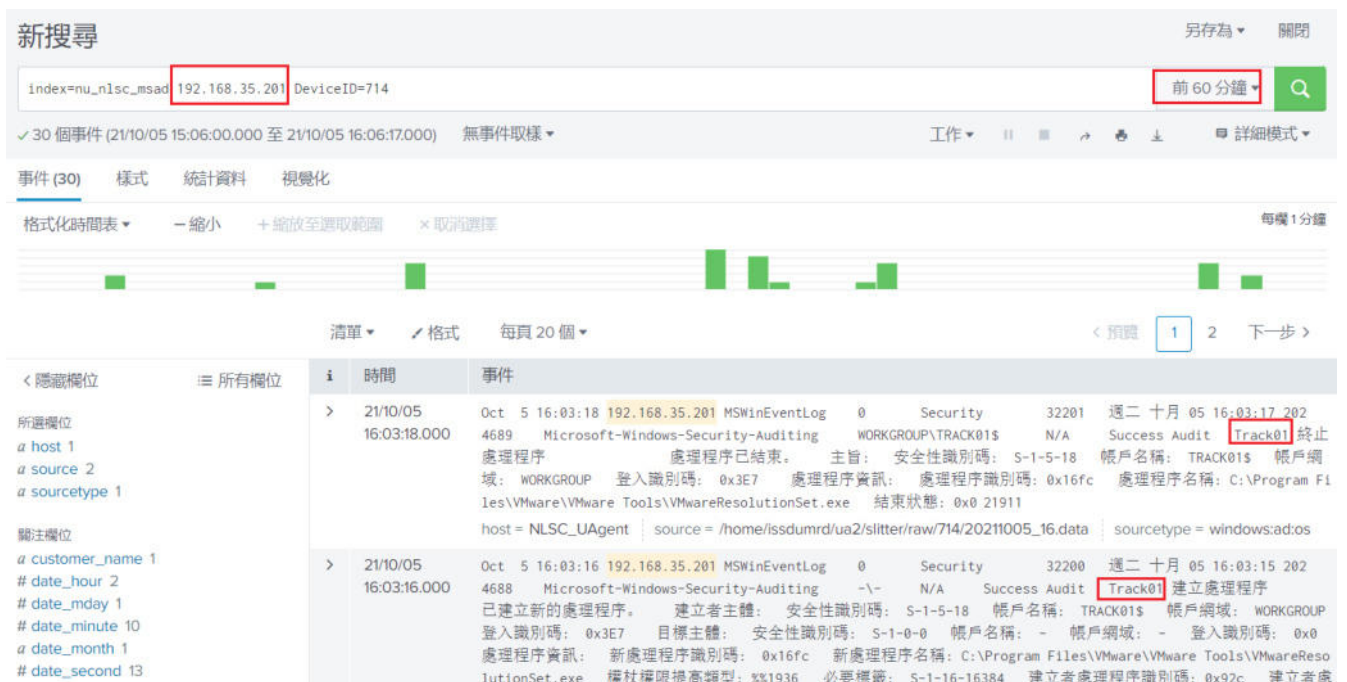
新搜尋

另存為 ▾ 關閉

index=nu_nlsc_msad 192.168.35.201 DeviceID=714

前 60 分鐘 ▾

✓ 30 個事件 (21/10/05 15:06:00.000 至 21/10/05 16:06:17.000) 無事件取樣 ▾

工作 ▾ 詳細模式 ▾

事件 (30) 樣式 統計資料 視覺化

格式化時間表 ▾ — 縮小 + 縮放至選取範圍 × 取消選擇

每欄 1 分鐘

清單 ▾ ✓ 格式 每頁 20 個 ▾

‹ 預覽 1 2 下一步 ›

‹ 隱藏欄位 ☰ 所有欄位

所選欄位
a host 1
a source 2
a sourcetype 1

關注欄位
a customer_name 1
# date_hour 2
# date_mday 1
# date_minute 10
a date_month 1
# date_second 13

| i | 時間 | 事件 |
|---|---|---|
| › | 21/10/05 16:03:18.000 | Oct 5 16:03:18 192.168.35.201 MSWinEventLog 0 Security 32201 週二 十月 05 16:03:17 202 4689 Microsoft-Windows-Security-Auditing WORKGROUP\TRACK01$ N/A Success Audit Track01 終止處理程序 處理程序已結束。 主旨: 安全性識別碼: S-1-5-18 帳戶名稱: TRACK01$ 帳戶網域: WORKGROUP 登入識別碼: 0x3E7 處理程序資訊: 處理程序識別碼: 0x16fc 處理程序名稱: C:\Program Files\VMware\VMware Tools\VMwareResolutionSet.exe 結束狀態: 0x0 21911 host = NLSC_UAgent source = /home/issdumrd/ua2/slitter/raw/714/20211005_16.data sourcetype = windows:ad:os |
| › | 21/10/05 16:03:16.000 | Oct 5 16:03:16 192.168.35.201 MSWinEventLog 0 Security 32200 週二 十月 05 16:03:15 202 4688 Microsoft-Windows-Security-Auditing -\- N/A Success Audit Track01 建立處理程序 已建立新的處理程序。 建立者主體: 安全性識別碼: S-1-5-18 帳戶名稱: TRACK01$ 帳戶網域: WORKGROUP 登入識別碼: 0x3E7 目標主體: 安全性識別碼: S-1-0-0 帳戶名稱: - 帳戶網域: - 登入識別碼: 0x0 處理程序資訊: 新處理程序識別碼: 0x16fc 新處理程序名稱: C:\Program Files\VMware\VMware Tools\VMwareResolutionSet.exe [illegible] |